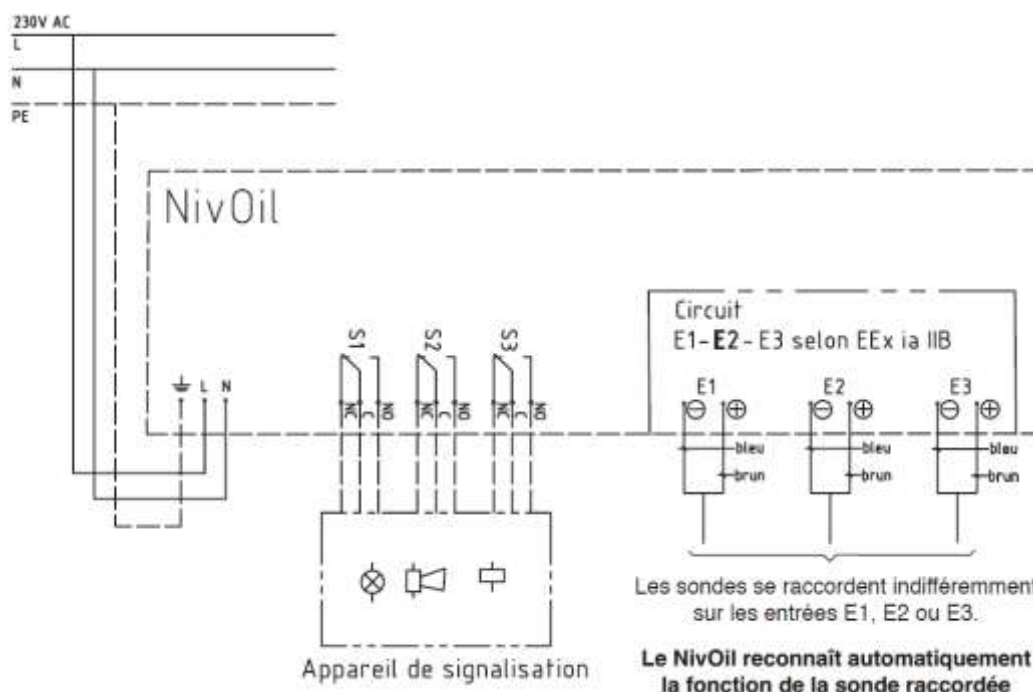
230V AC
L
N
PE

NivOil

S1
S2
S3
NC
NO
NC
NO
NC
NO

L N

Circuit
E1-E2-E3 selon EEx ia IIB

E1
E2
E3
⊖ ⊕
⊖ ⊕
⊖ ⊕
bleu
brun
bleu
brun
bleu
brun

Les sondes se raccordent indifféremment sur les entrées E1, E2 ou E3.

Le NivOil reconnaît automatiquement la fonction de la sonde raccordée

Appareil de signalisation